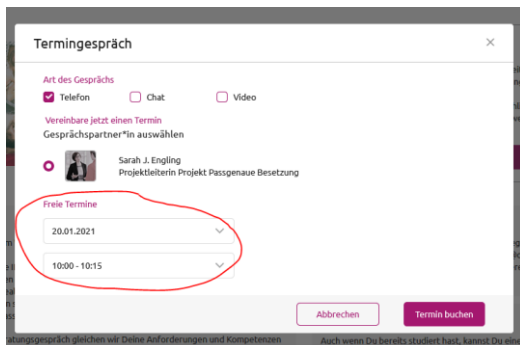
Termingespräch

×

Art des Gesprächs

Telefon

Chat

Video

Vereinbare jetzt einen Termin

Gesprächspartner*in auswählen

Sarah J. Engling
Projektleiterin Projekt Passgenaue Besetzung

Freie Termine

20.01.2021

10:00 - 10:15

Abbrechen

Termin buchen

atungsgespräch gleichen wir Deine Anforderungen und Kompetenzen

Auch wenn Du bereits studiert hast, kannst Du eine